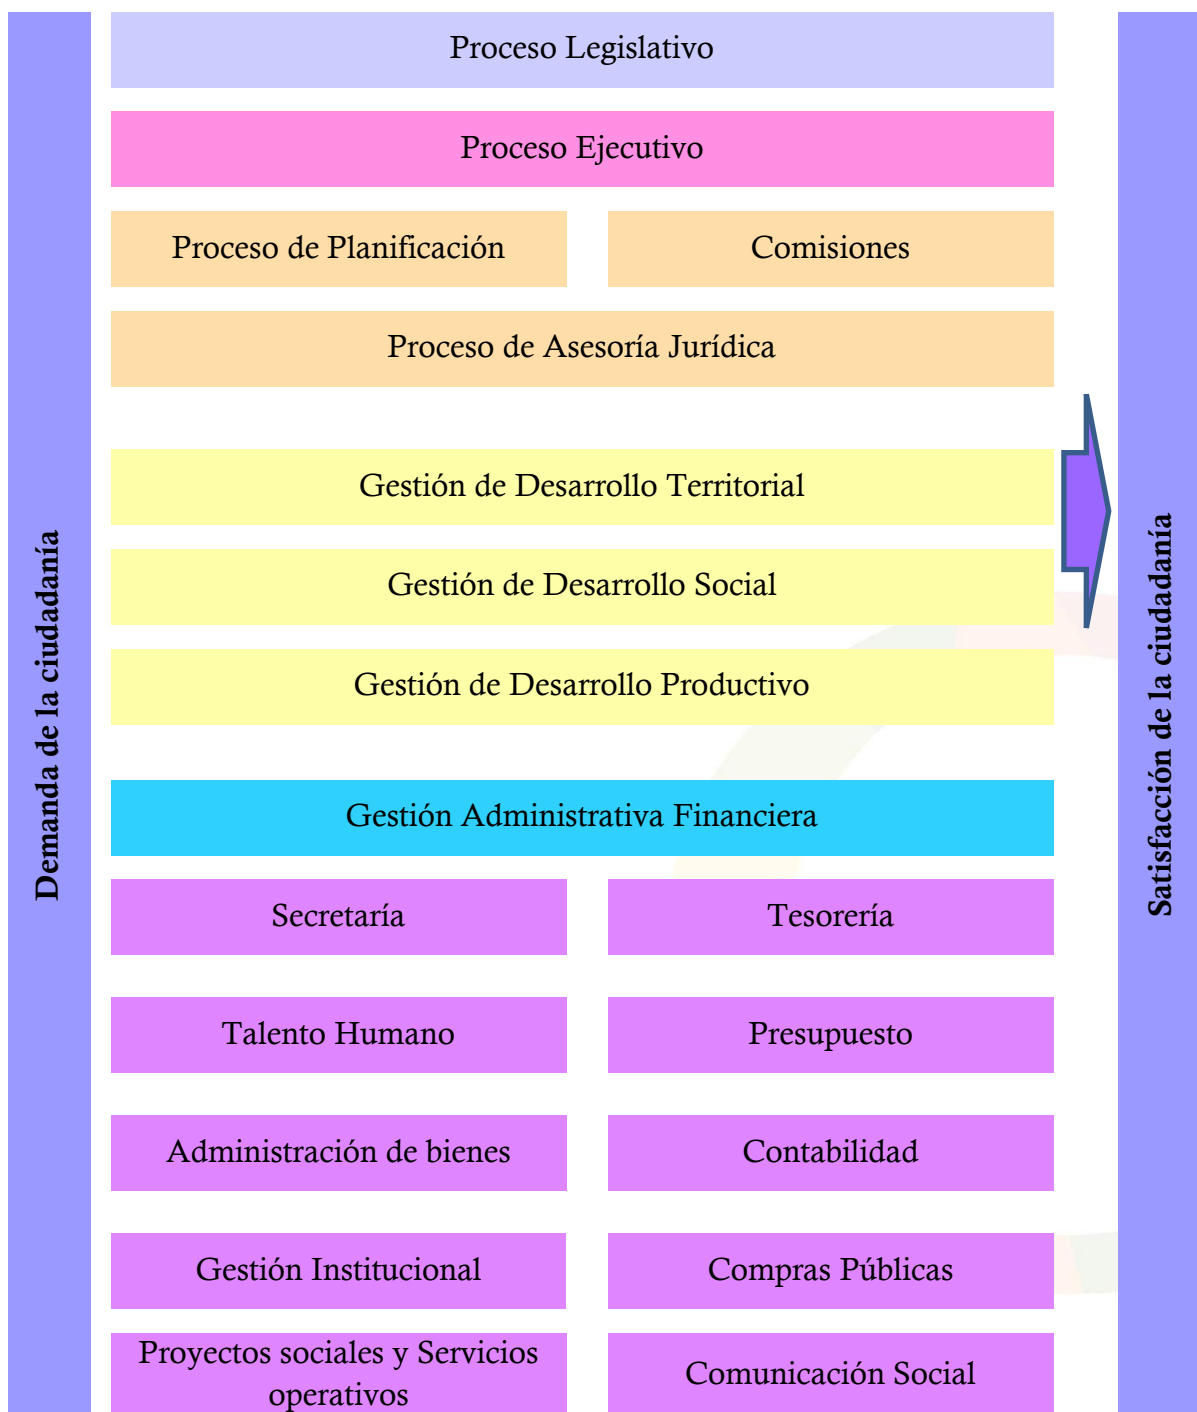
Demanda de la ciudadanía

Proceso Legislativo

Proceso Ejecutivo

Proceso de Planificación

Comisiones

Proceso de Asesoría Jurídica

Gestión de Desarrollo Territorial

Gestión de Desarrollo Social

Gestión de Desarrollo Productivo

Gestión Administrativa Financiera

Secretaría

Tesorería

Talento Humano

Presupuesto

Administración de bienes

Contabilidad

Gestión Institucional

Compras Públicas

Proyectos sociales y Servicios operativos

Comunicación Social

Satisfacción de la ciudadanía